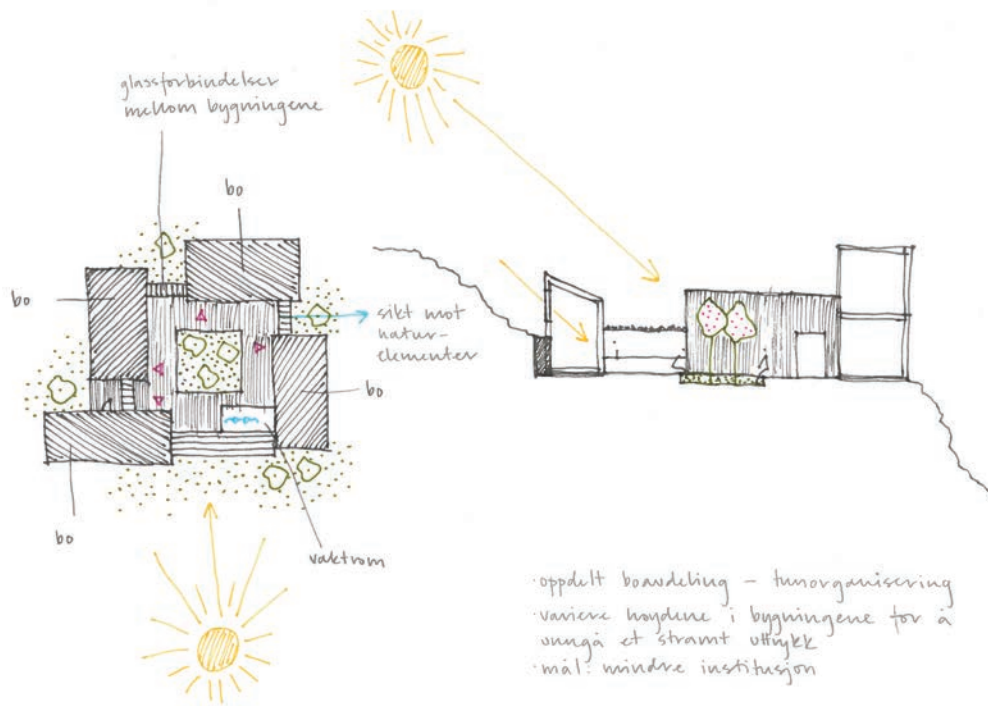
glassforbindelser mellom bygningene

bo

bo

sikt mot natur-elementer

bo

bo

vaktrom

·oppdelt boavdeling – tunorganisering
·variere høydene i bygningene for å unngå et stramt uttrykk
·mål: mindre institusjon